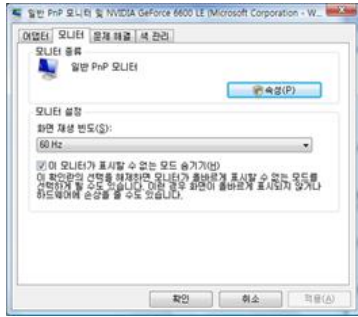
일반 PnP 모니터 및 NVIDIA GeForce 6600 LE (Microsoft Corporation - W...

어댑터 모니터 문제 해결 색 관리

모니터 종류

일반 PnP 모니터

속성(P)

모니터 설정

화면 재생 빈도(S):

60 Hz

이 모니터가 표시할 수 없는 모드 숨기기(H)

이 확인란의 선택을 해제하면 모니터가 올바르게 표시할 수 없는 모드를 선택하게 될 수도 있습니다. 이런 경우 화면이 올바르게 표시되지 않거나 하드웨어에 손상을 줄 수도 있습니다.

확인 취소 적용(A)